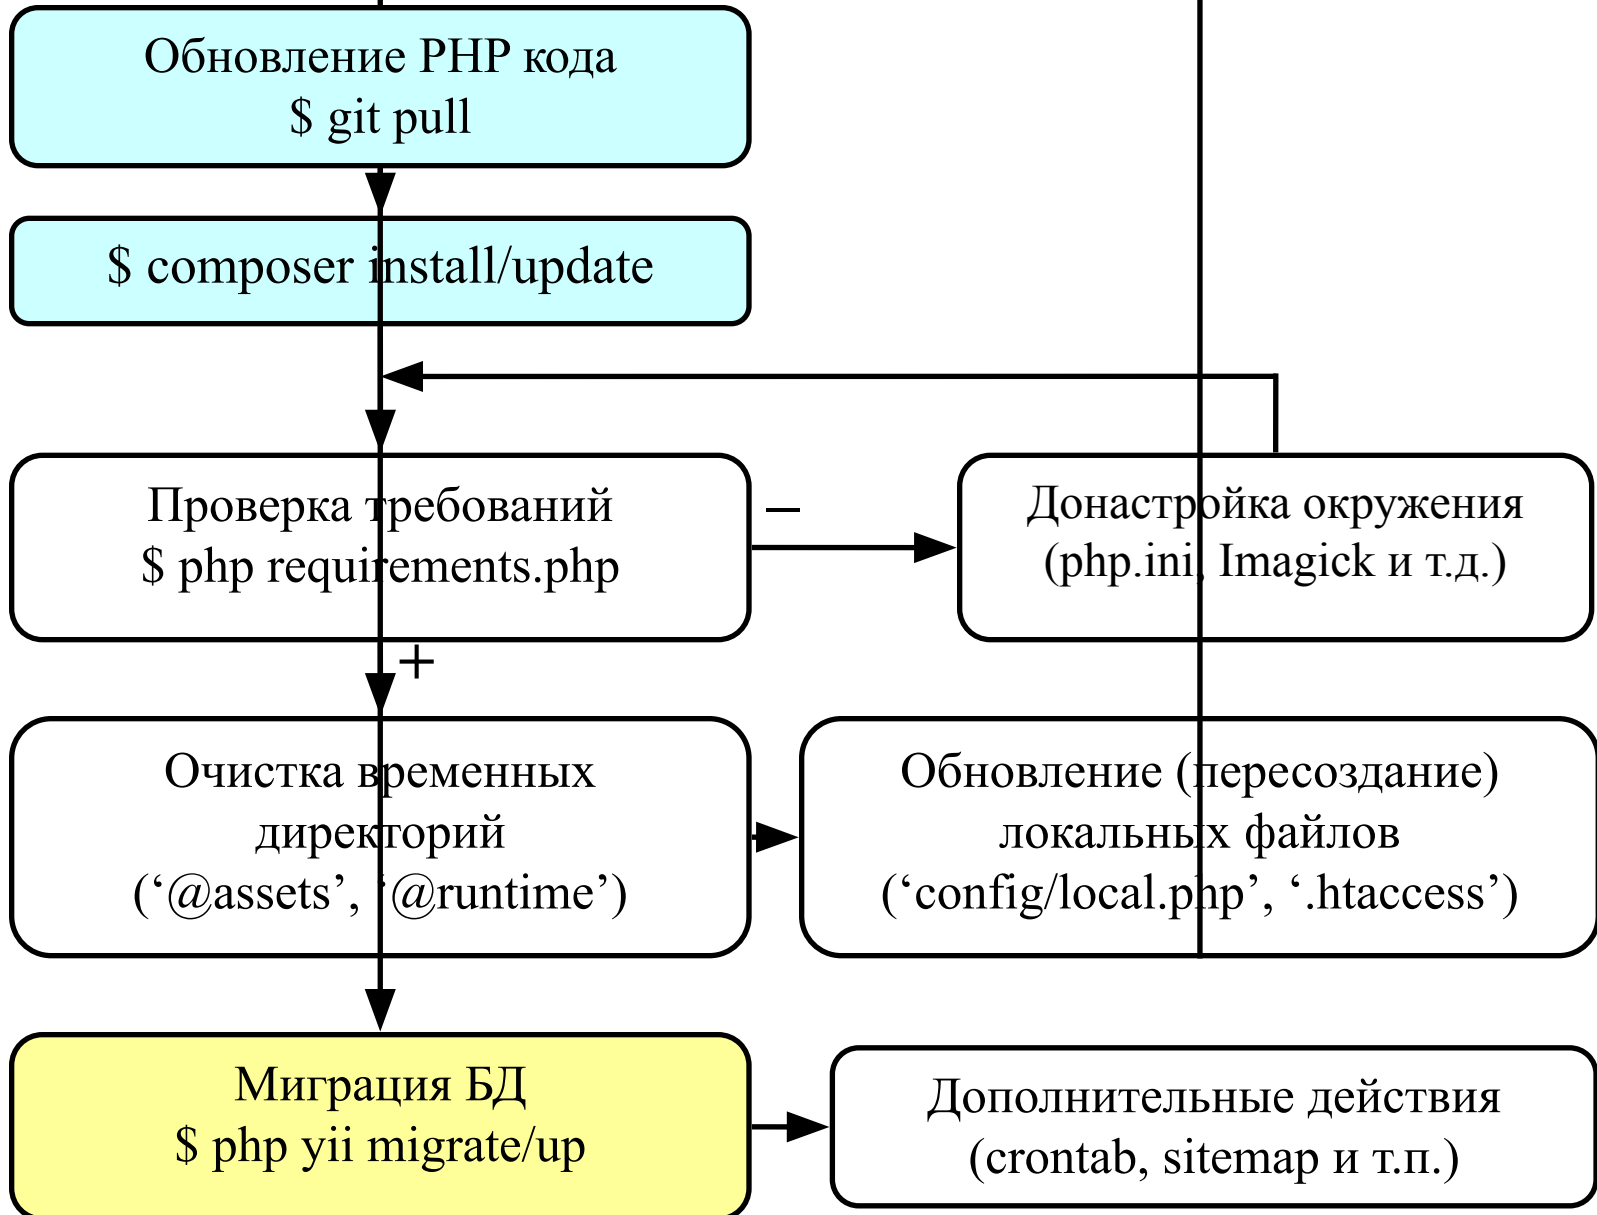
Обновление PHP кода
$ git pull

$ composer install/update

Проверка требований
$ php requirements.php

–

Донастройка окружения
(php.ini, Imagick и т.д.)

+

Очистка временных директорий
(‘@assets’, ‘@runtime’)

Обновление (пересоздание) локальных файлов
(‘config/local.php’, ‘.htaccess’)

Миграция БД
$ php yii migrate/up

Дополнительные действия
(crontab, sitemap и т.п.)